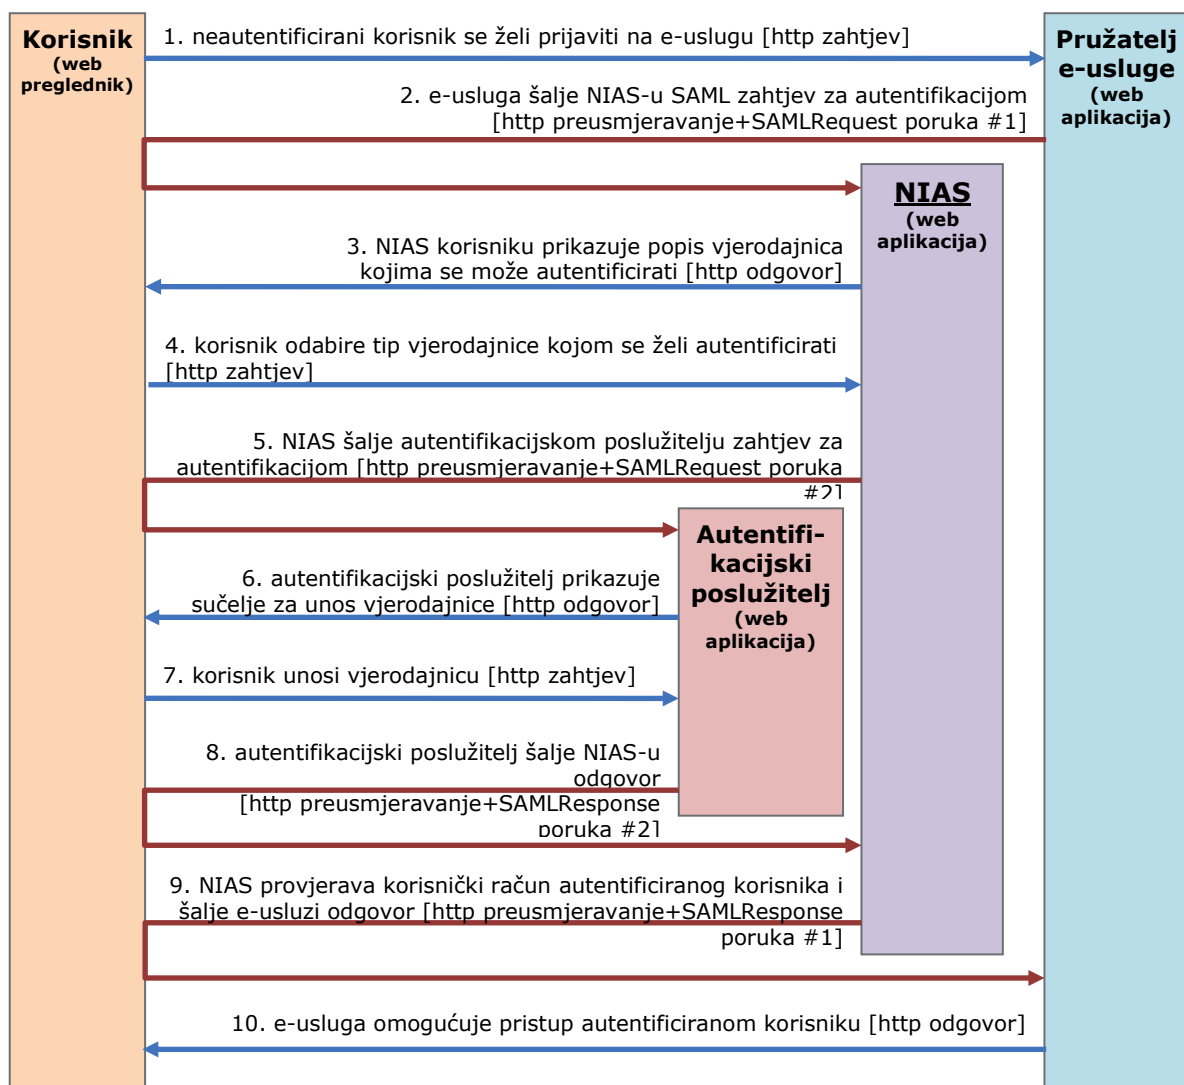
Korisnik (web preglednik)

Pružatelj e-usluge (web aplikacija)

1. neautentificirani korisnik se želi prijaviti na e-uslugu [http zahtjev]

2. e-usluga šalje NIAS-u SAML zahtjev za autentifikacijom [http preusmjeravanje+SAMLRequest poruka #1]

NIAS (web aplikacija)

3. NIAS korisniku prikazuje popis vjerodajnica kojima se može autentificirati [http odgovor]

4. korisnik odabire tip vjerodajnice kojom se želi autentificirati [http zahtjev]

5. NIAS šalje autentifikacijskom poslužitelju zahtjev za autentifikacijom [http preusmjeravanje+SAMLRequest poruka #2]

Autentifikacijski poslužitelj (web aplikacija)

6. autentifikacijski poslužitelj prikazuje sučelje za unos vjerodajnice [http odgovor]

7. korisnik unosi vjerodajnicu [http zahtjev]

8. autentifikacijski poslužitelj šalje NIAS-u odgovor [http preusmjeravanje+SAMLResponse poruka #2]

9. NIAS provjerava korisnički račun autentificiranog korisnika i šalje e-usluzi odgovor [http preusmjeravanje+SAMLResponse poruka #1]

10. e-usluga omogućuje pristup autentificiranom korisniku [http odgovor]